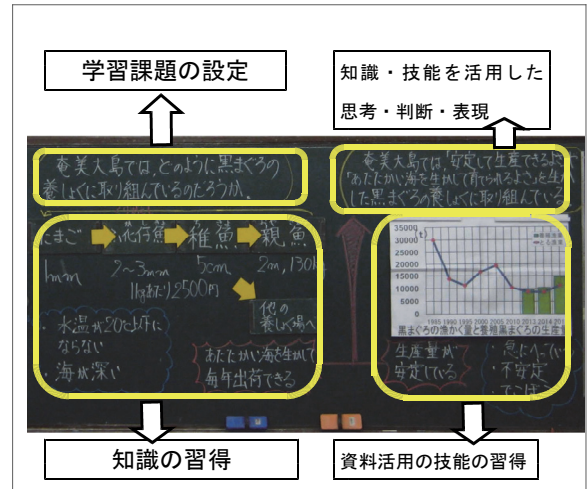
学習課題の設定

知識・技能を活用した思考・判断・表現

奄美大島では、どのように黒まぐろの養しょくに取り組んでいるのだろうか。

奄美大島では、安定して生産できるよう「あたたかい海を生かして育てられるよう」に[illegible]した黒まぐろの養しょくに取り組んでいる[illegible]

たまご → 仔魚 → 稚魚 → 親魚

1mm　2~3mm　5cm　2m, 130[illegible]

1匹あたり2500円

他の養しょく場へ

・水温が20℃以下にならない
・海が深い

あたたかい海を生かして毎年出荷できる。

35000
30000
25000
20000
15000
10000
5000
0

1995 1998 2000 2005 2008 2010 2013 2014

黒まぐろの漁かく量と養殖黒まぐろの生産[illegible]

生産量が安定している。

・急に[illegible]
・不安定
・では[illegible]

知識の習得

資料活用の技能の習得